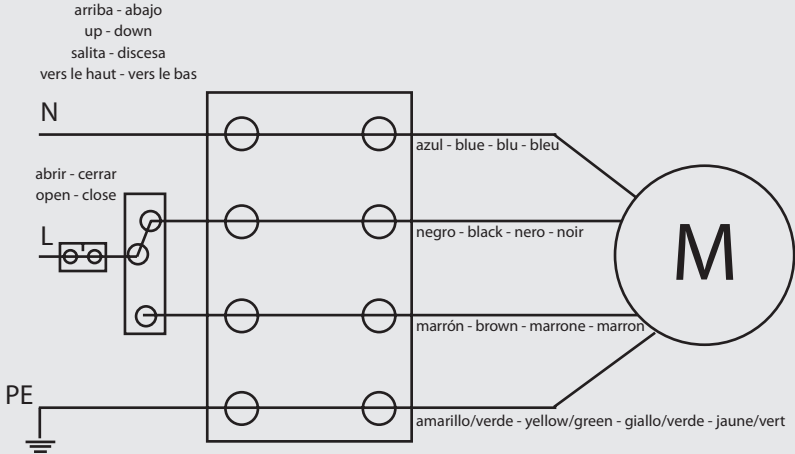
arriba - abajo
up - down
salita - discesa
vers le haut - vers le bas

N

azul - blue - blu - bleu

abrir - cerrar
open - close

L

negro - black - nero - noir

M

marrón - brown - marrone - marron

PE

amarillo/verde - yellow/green - giallo/verde - jaune/vert